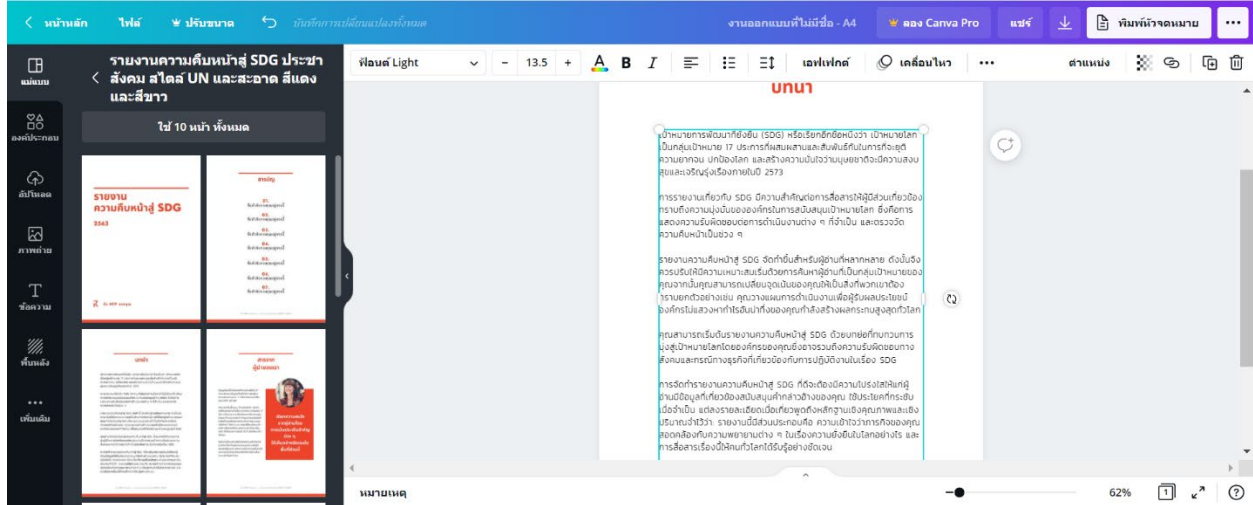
หน้าหลัก ไฟล์ ปรับขนาด บันทึกการเปลี่ยนแปลงทั้งหมด งานออกแบบที่ไม่มีชื่อ - A4 ลอง Canva Pro แชร์ พิมพ์หัวจดหมาย ...

แม่แบบ
องค์ประกอบ
อัปโหลด
ภาพถ่าย
ข้อความ
พื้นหลัง
เพิ่มเติม

รายงานความคืบหน้าสู่ SDG ประชาสังคม สไตล์ UN และสะอาด สีแดงและสีขาว

ใช้ 10 หน้า ทั้งหมด

รายงาน
ความคืบหน้าสู่ SDG
2563

สารบัญ

บทนำ

สาสาส์น
ผู้อำนวยการ

ฟอนต์ Light 13.5 เอฟเฟกต์ เคลื่อนไหว ... ตำแหน่ง

บทนำ

เป้าหมายการพัฒนาที่ยั่งยืน (SDG) หรือเรียกอีกชื่อหนึ่งว่า เป้าหมายโลก เป็นกลุ่มเป้าหมาย 17 ประการที่ผสมผสานและสัมพันธ์กันในการยุติความยากจน ปกป้องโลก และสร้างความมั่นใจว่ามนุษยชาติจะมีความสงบสุขและเจริญรุ่งเรืองภายในปี 2573

การรายงานเกี่ยวกับ SDG มีความสำคัญต่อการสื่อสารให้ผู้มีส่วนเกี่ยวข้องทราบถึงความมุ่งมั่นขององค์กรในการสนับสนุนเป้าหมายโลก ซึ่งคือการแสดงความรับผิดชอบต่อการดำเนินงานต่าง ๆ ที่จำเป็น และตรวจวัดความคืบหน้าเป็นช่วง ๆ

รายงานความคืบหน้าสู่ SDG จัดทำขึ้นสำหรับผู้อ่านที่หลากหลาย ดังนั้นจึงควรปรับให้มีความเหมาะสมเริ่มด้วยการค้นหาผู้อ่านที่เป็นกลุ่มเป้าหมายของคุณจากนั้นคุณสามารถเปลี่ยนจุดเน้นของคุณให้เป็นสิ่งที่พวกเขาต้องการบอกตัวอย่างเช่น คุณวางแผนการดำเนินงานเพื่อผู้รับผลประโยชน์ขององค์กรไม่แสวงหากำไรอันนำทั้งของคุณที่กำลังสร้างผลกระทบสูงสุดทั่วโลก

คุณสามารถเริ่มต้นรายงานความคืบหน้าสู่ SDG ด้วยบทย่อที่บทบาทการมุ่งสู่เป้าหมายโลกโดยองค์กรของคุณซึ่งอาจรวมถึงความรับผิดชอบทางสังคมและกรณีทางธุรกิจที่เกี่ยวข้องกับการปฏิบัติงานในเรื่อง SDG

การจัดทำรายงานความคืบหน้าสู่ SDG ที่ดีจะต้องมีความโปร่งใสให้แก่ผู้อ่านมีข้อมูลที่เกี่ยวข้องสนับสนุนคำกล่าวอ้างของคุณ ใช้ประโยคที่กระชับเมื่อจำเป็น แต่ลงรายละเอียดเมื่อเกี่ยวพูดถึงหลักฐานเชิงคุณภาพและเชิงปริมาณจำไว้ว่า รายงานนี้มีส่วนประกอบคือ ความเข้าใจว่าการกิจขององค์กรสอดคล้องกับความพยายามต่าง ๆ ในเรื่องความยั่งยืนในโลกอย่างไร และการสื่อสารเรื่องนี้ให้คนทั่วโลกได้รับรู้อย่างชัดเจน

หมายเหตุ 62%